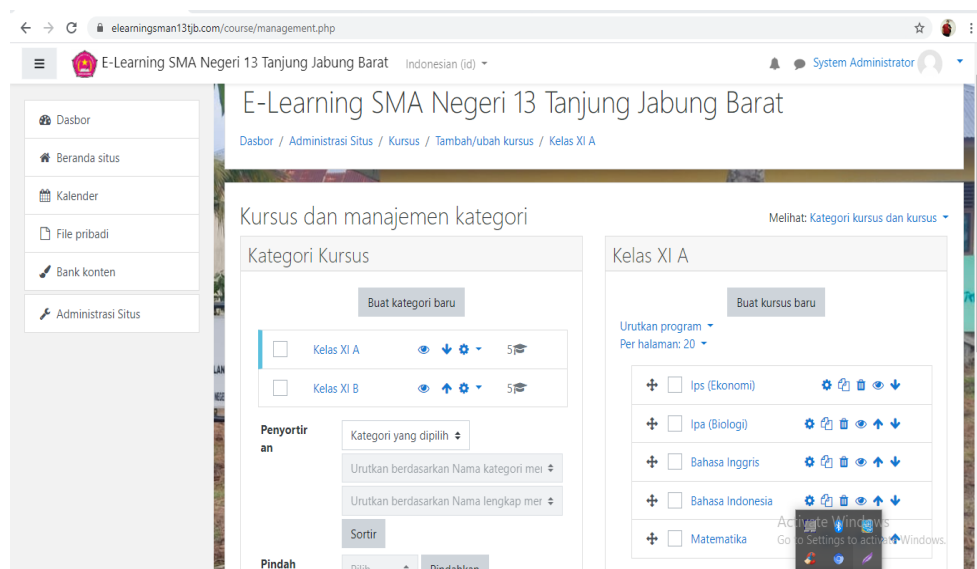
elearningsman13tjb.com/course/management.php

E-Learning SMA Negeri 13 Tanjung Jabung Barat Indonesian (id)

System Administrator

Dasbor

Beranda situs

Kalender

File pribadi

Bank konten

Administrasi Situs

E-Learning SMA Negeri 13 Tanjung Jabung Barat

Dasbor / Administrasi Situs / Kursus / Tambah/ubah kursus / Kelas XI A

Kursus dan manajemen kategori

Melihat: Kategori kursus dan kursus

Kategori Kursus

Buat kategori baru

Kelas XI A 5

Kelas XI B 5

Penyortiran

Kategori yang dipilih

Urutkan berdasarkan Nama kategori me

Urutkan berdasarkan Nama lengkap mer

Sortir

Pindah

Pilih

Pindahkan

Kelas XI A

Buat kursus baru

Urutkan program

Per halaman: 20

Ips (Ekonomi)

Ipa (Biologi)

Bahasa Inggris

Bahasa Indonesia

Matematika

Activate Windows
Go to Settings to activate Windows.